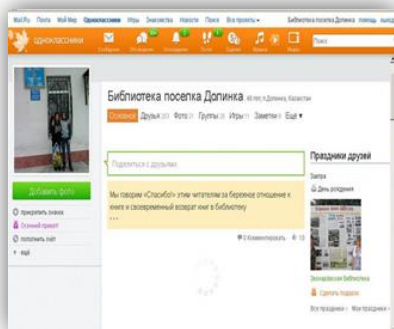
Mail.Ru Почта Мой Мир Одноклассники Игры Знакомства Новости Поиск Все проекты

Библиотека посёлка Долинка помощь выход

одноклассники

Поиск

Библиотека посёлка Долинка 40 лет, Казахстан

Основное Друзья Фото Группы Игры Заметки Ещё ▾

Поделиться с друзьями

Мы говорим «Спасибо!» этим читателям за бережное отношение к книге и своевременный возврат книг в библиотеку

Комментировать 12

Добавить фото

прикрепить значок

Оживший превью

пополнить счёт

ещё

Праздники друзей

Завтра

День рождения

Зарнарбинская библиотека

Сделать подарок

Все праздники · Мои праздники